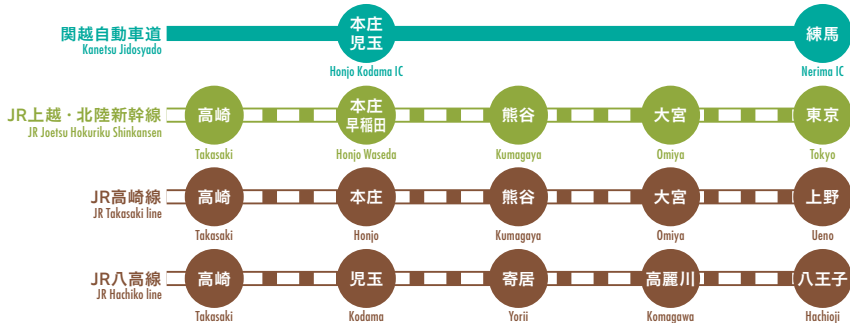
関越自動車道
Kanetsu Jidosyado
本庄
児玉
Honjo Kodama IC
練馬
Nerima IC

JR上越・北陸新幹線
JR Joetsu Hokuriku Shinkansen
高崎
Takasaki
本庄
早稲田
Honjo Waseda
熊谷
Kumagaya
大宮
Omiya
東京
Tokyo

JR高崎線
JR Takasaki line
高崎
Takasaki
本庄
Honjo
熊谷
Kumagaya
大宮
Omiya
上野
Ueno

JR八高線
JR Hachiko line
高崎
Takasaki
児玉
Kodama
寄居
Yorii
高麗川
Komagawa
八王子
Hachioji